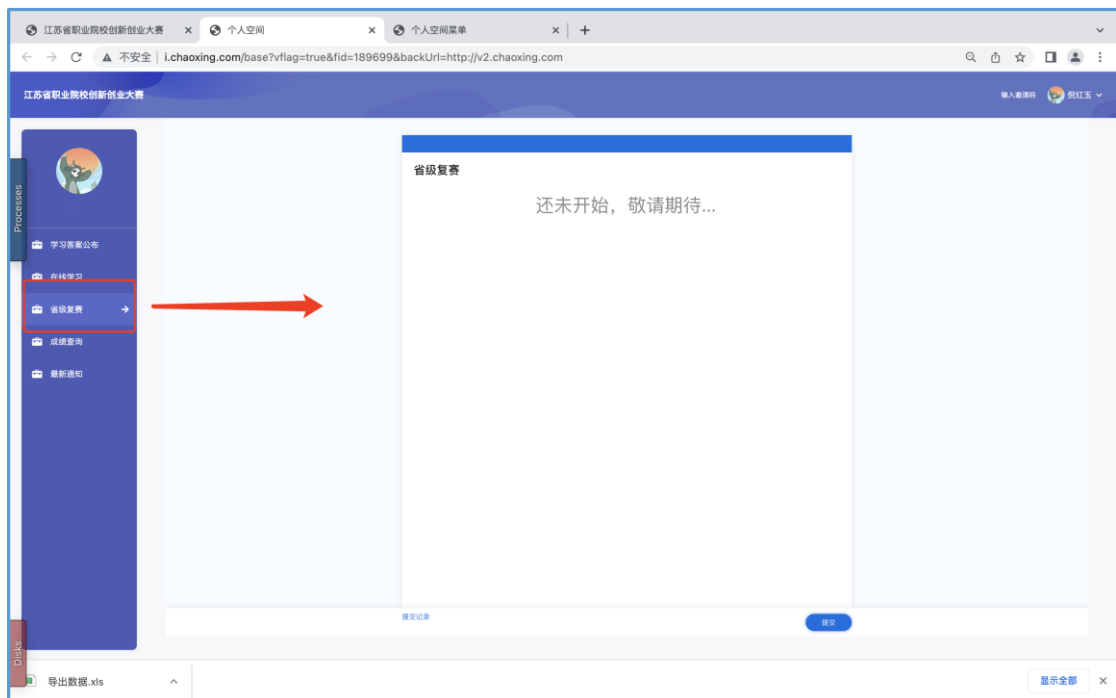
江苏省职业院校创新创业大赛 ×
个人空间 ×
个人空间菜单 ×
+

不安全 | i.chaoxing.com/base?vflag=true&fid=189699&backUrl=http://v2.chaoxing.com

江苏省职业院校创新创业大赛
输入邀请码
倪红玉

Processes

学习答案公布
在线学习
省级复赛
成绩查询
最新通知

省级复赛
还未开始，敬请期待...

提交记录
提交

Disks

导出数据.xls
显示全部